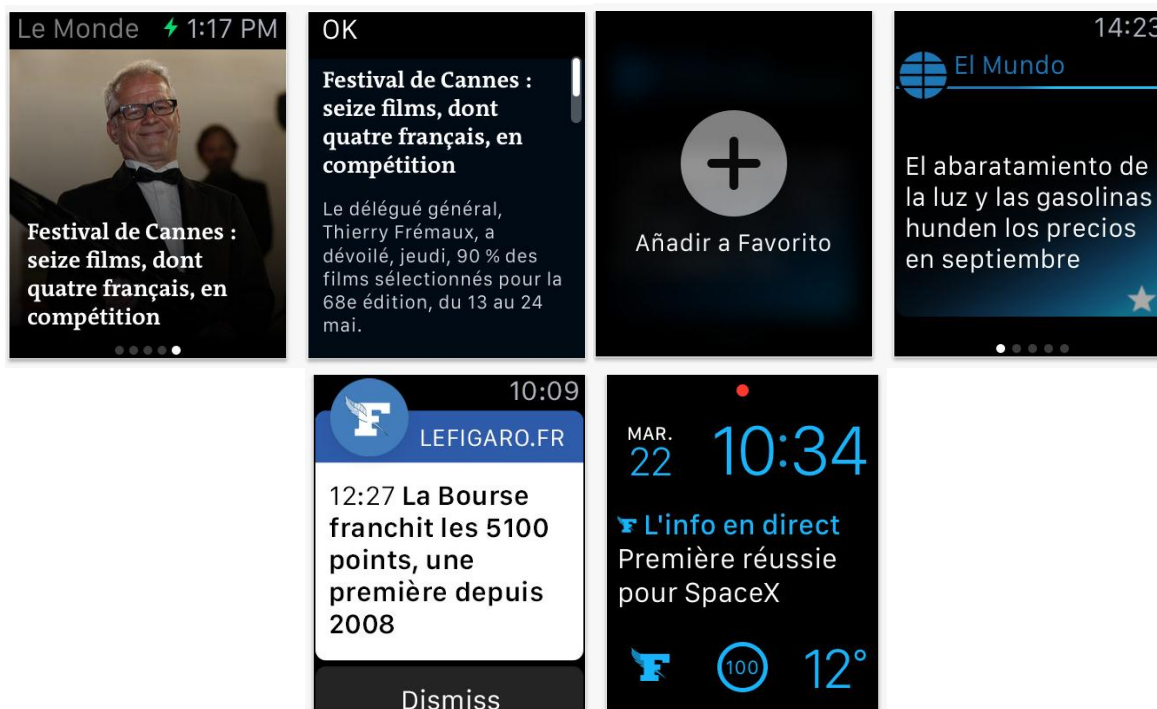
Le Monde 1:17 PM

Festival de Cannes : seize films, dont quatre français, en compétition

OK

Festival de Cannes : seize films, dont quatre français, en compétition

Le délégué général, Thierry Frémaux, a dévoilé, jeudi, 90 % des films sélectionnés pour la 68e édition, du 13 au 24 mai.

Añadir a Favorito

14:23

El Mundo

El abaratamiento de la luz y las gasolinas hunden los precios en septiembre

10:09

LEFIGARO.FR

12:27 La Bourse franchit les 5100 points, une première depuis 2008

Dismiss

MAR. 22 10:34

L'info en direct
Première réussie pour SpaceX

100 12°